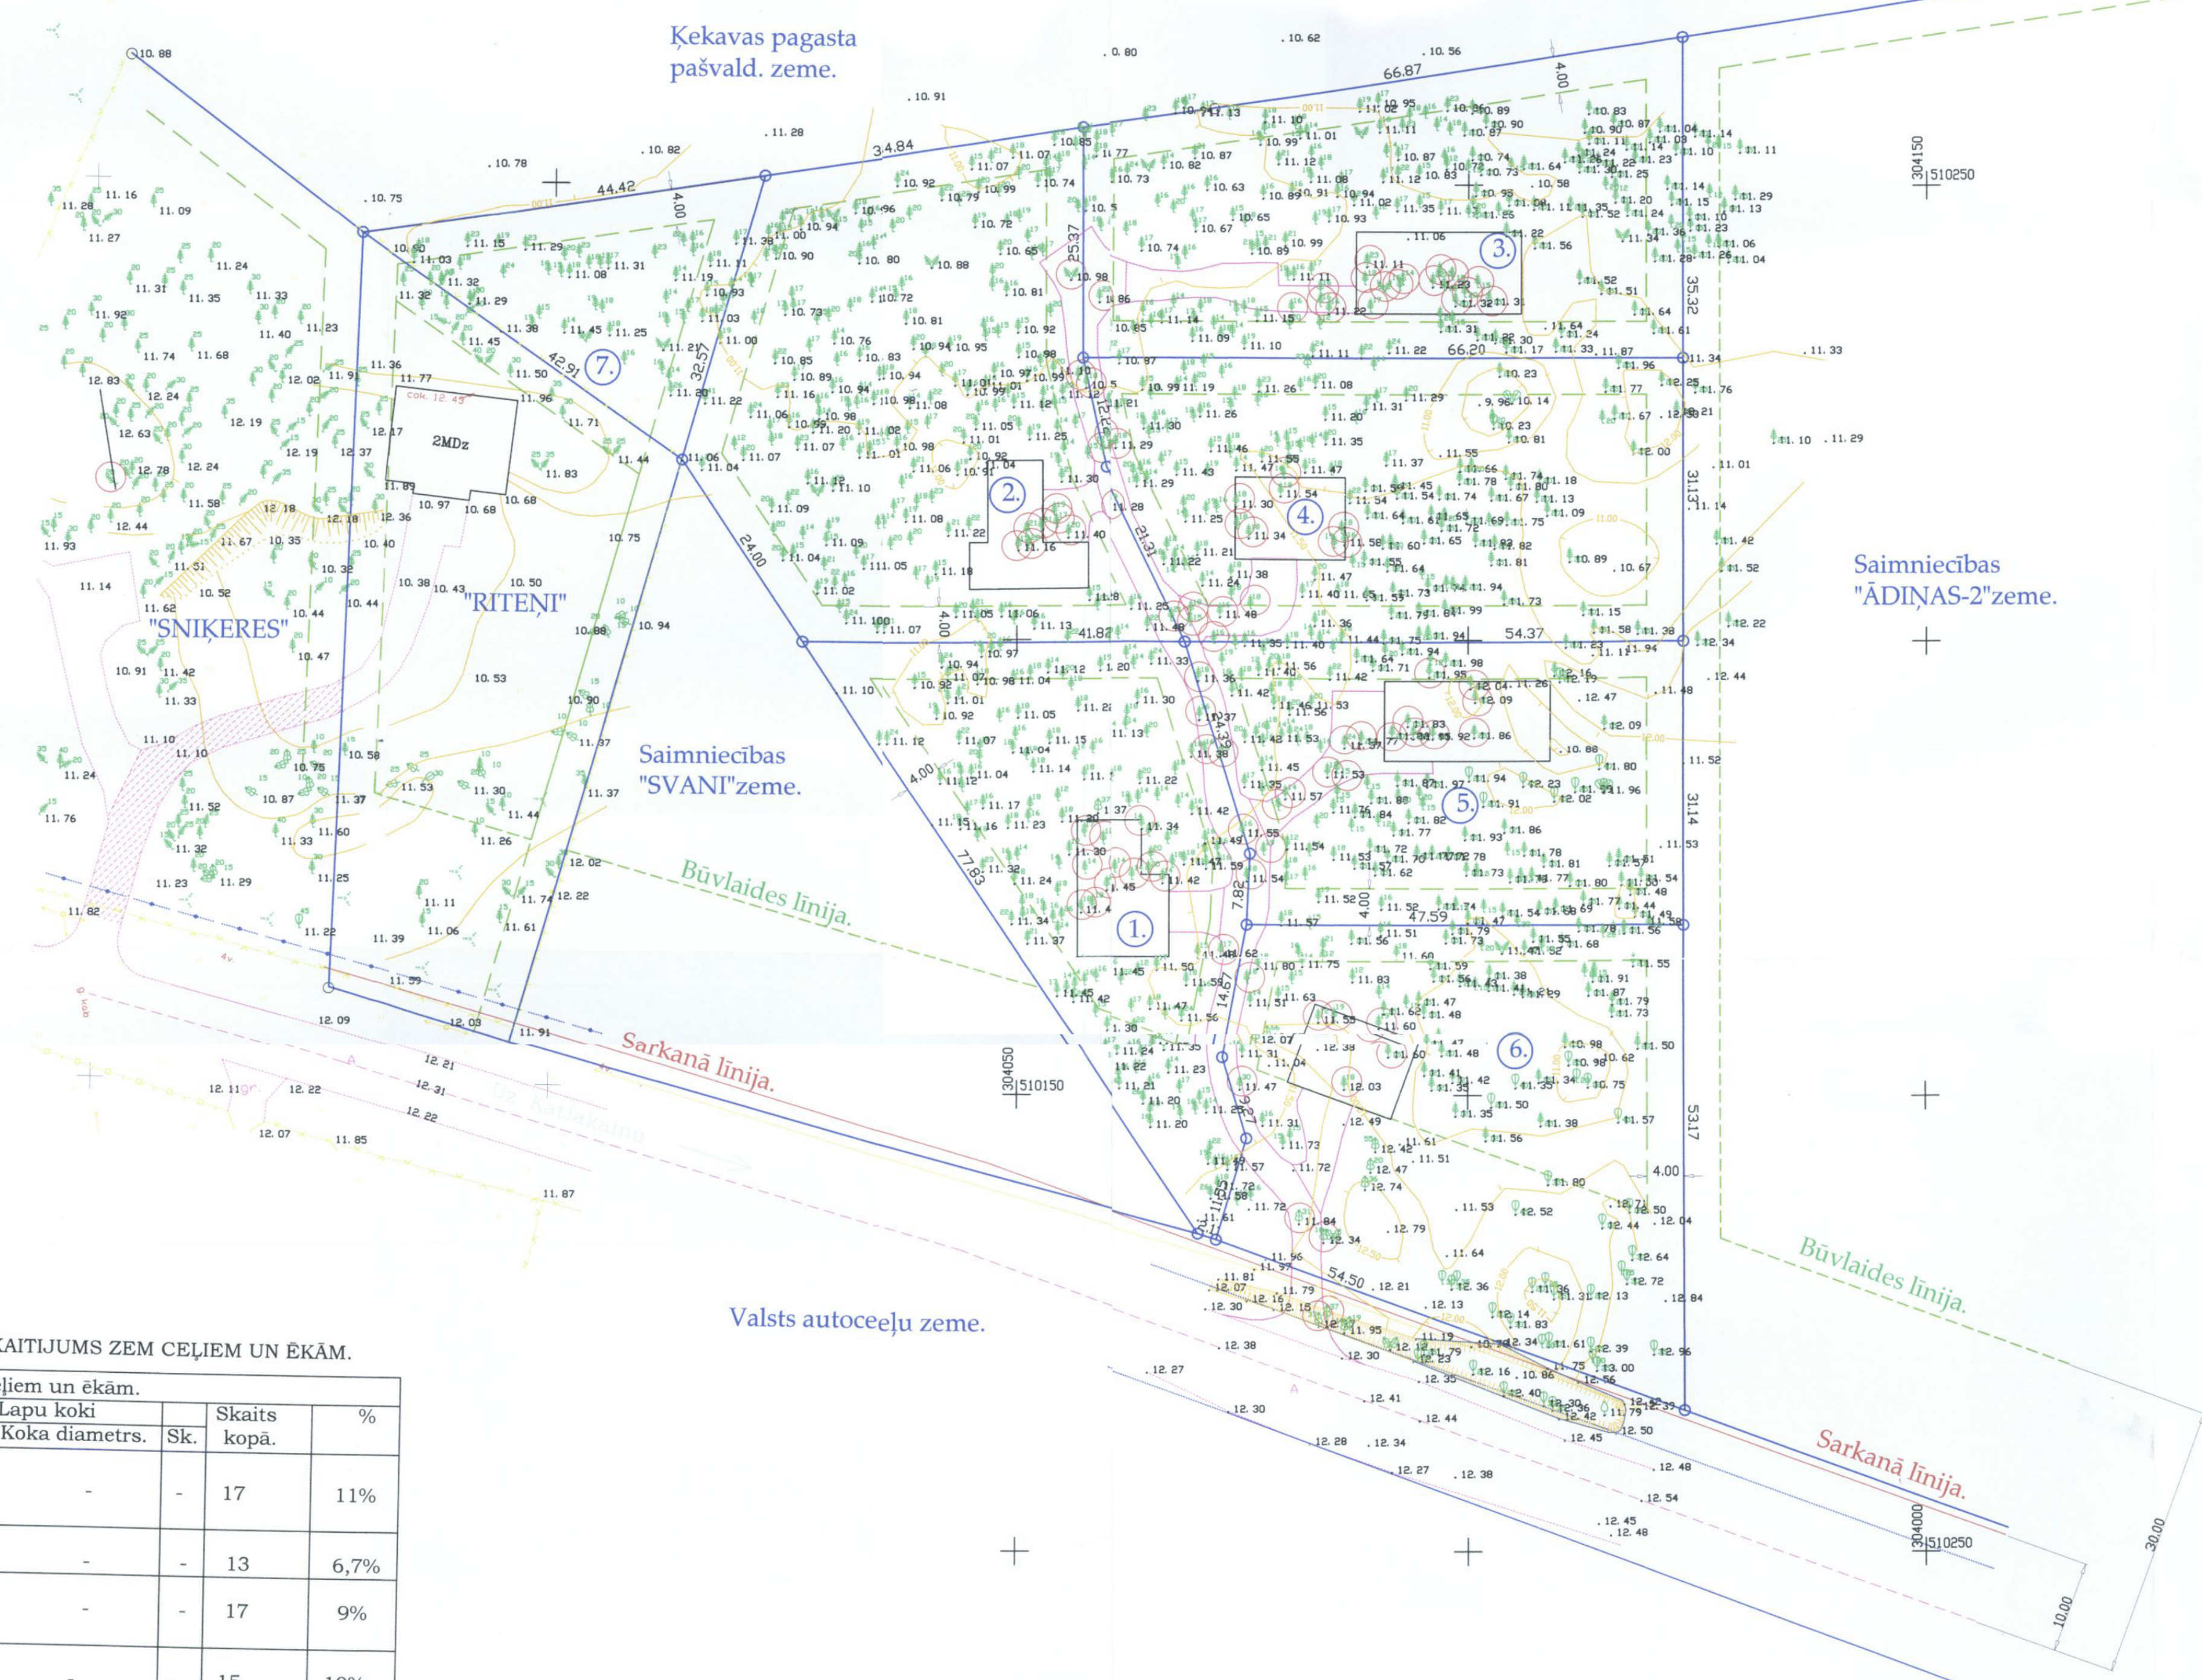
Ķekavas pagasta pašvald. zeme.

"SNIĶERES"

"RITEŅI"

Saimniecības "SVANI"zeme.

Saimniecības "ĀDIŅAS-2"zeme.

Būvlaides līnija.

Būvlaides līnija.

Sarkanā līnija.

Sarkanā līnija.

Valsts autoceeļu zeme.

2MDz

1. 2. 3. 4. 5. 6. 7.

66.87 44.42 34.84 4.00 25.37 35.32 66.20 42.91 32.57 24.00 41.82 54.37 31.13 4.00 77.83 21.31 14.39 7.82 47.59 31.14 14.87 53.17 54.50 30.00 10.00

304150 510250
304050 510150
304000 510250

KAITIJUMS ZEM CEĻIEM UN ĒKĀM.

| ceļiem un ēkām. | | | |
|---|---|---|---|
| Lapu koki | | Skaits kopā. | % |
| Koka diametrs. | Sk. | | |
| - | - | 17 | 11% |
| - | - | 13 | 6,7% |
| - | - | 17 | 9% |
| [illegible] | | 15 | 10% |